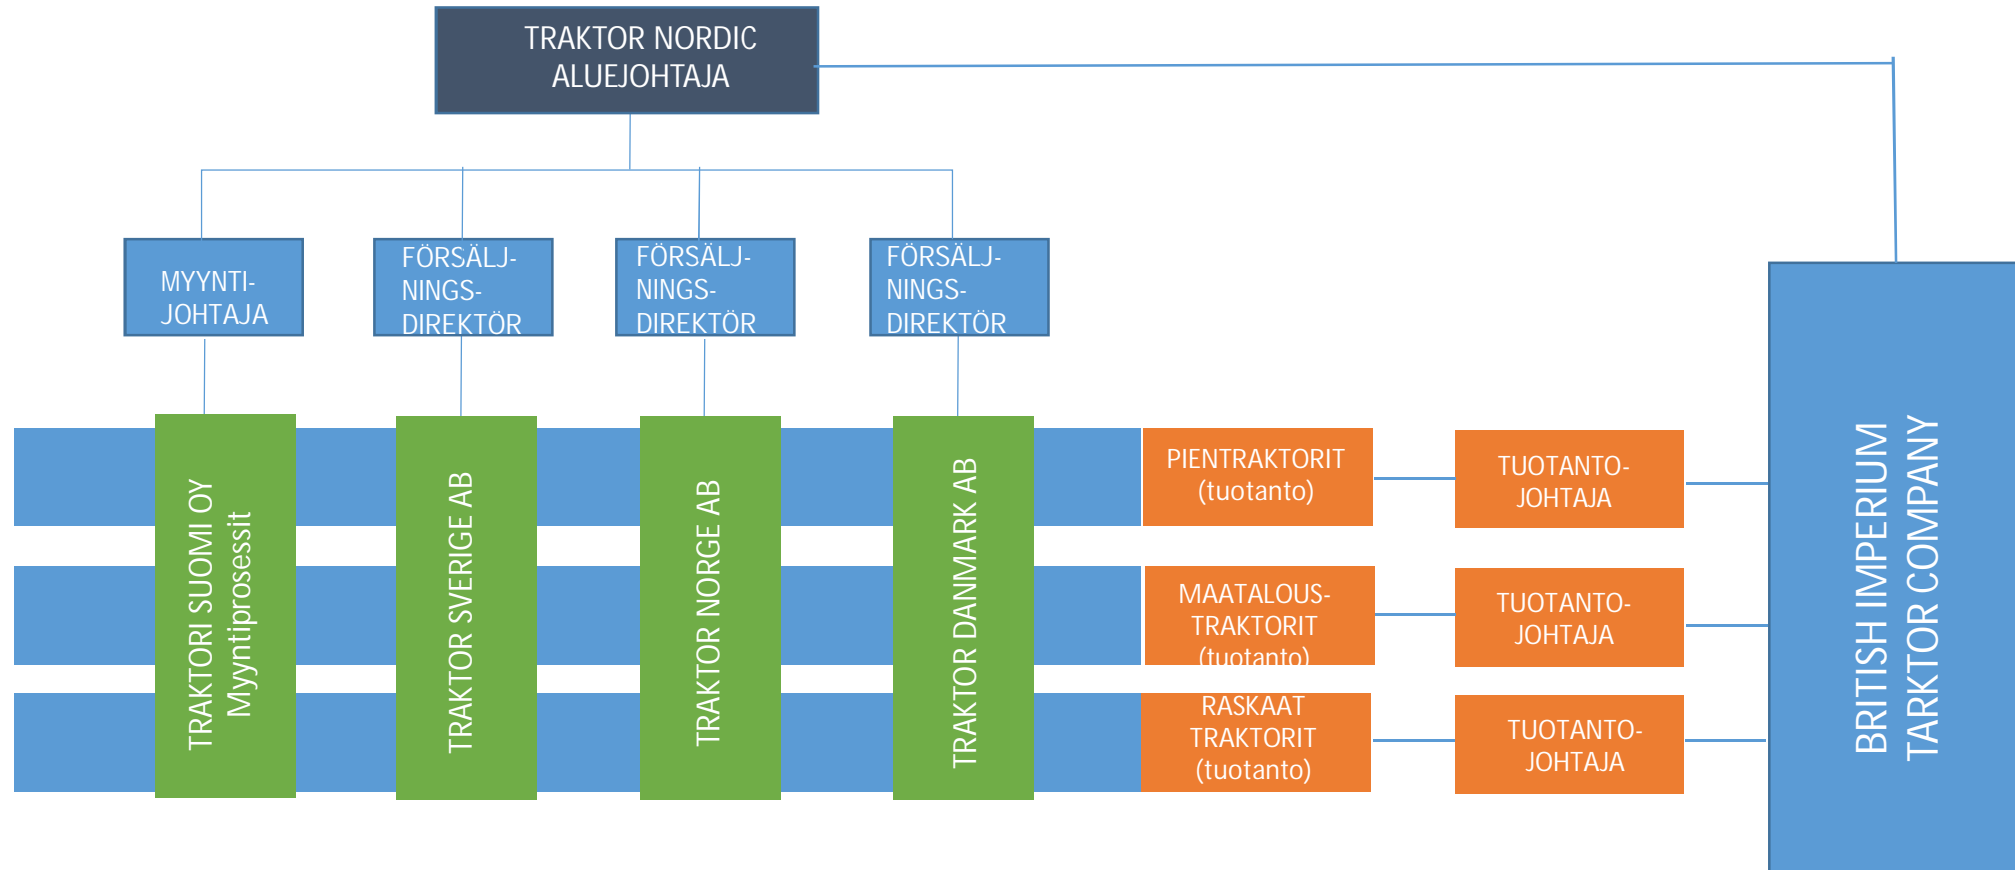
TRAKTOR NORDIC ALUEJOHTAJA

MYYNTI-JOHTAJA

FÖRSÄLJ-NINGS-DIREKTÖR

FÖRSÄLJ-NINGS-DIREKTÖR

FÖRSÄLJ-NINGS-DIREKTÖR

TRAKTORI SUOMI OY Myyntiprosessit

TRAKTOR SVERIGE AB

TRAKTOR NORGE AB

TRAKTOR DANMARK AB

PIENTRAKTORIT (tuotanto)

TUOTANTO-JOHTAJA

MAATALOUS-TRAKTORIT (tuotanto)

TUOTANTO-JOHTAJA

RASKAAT TRAKTORIT (tuotanto)

TUOTANTO-JOHTAJA

BRITISH IMPERIUM TARKTOR COMPANY